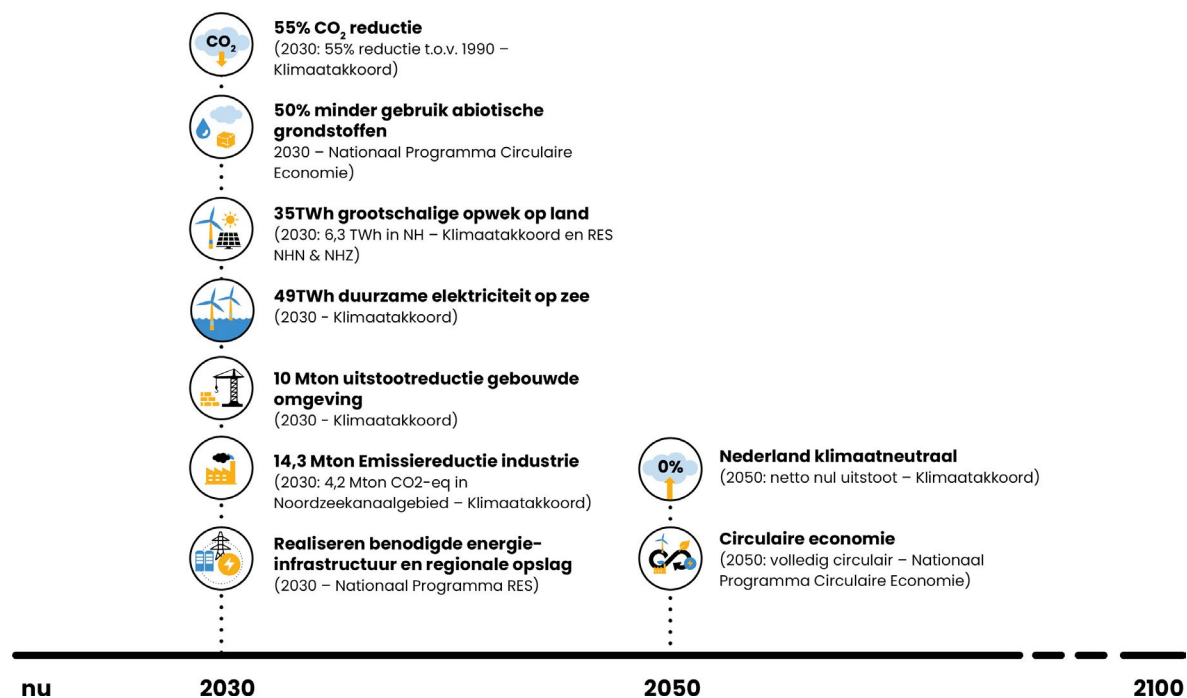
$CO_2$

55% $CO_2$ reductie
(2030: 55% reductie t.o.v. 1990 – Klimaatakkoord)

50% minder gebruik abiotische grondstoffen
2030 – Nationaal Programma Circulaire Economie)

35TWh grootschalige opwek op land
(2030: 6,3 TWh in NH – Klimaatakkoord en RES NHN & NHZ)

49TWh duurzame elektriciteit op zee
(2030 - Klimaatakkoord)

10 Mton uitstootreductie gebouwde omgeving
(2030 - Klimaatakkoord)

14,3 Mton Emissiereductie industrie
(2030: 4,2 Mton CO2-eq in Noordzeekanaalgebied – Klimaatakkoord)

Realiseren benodigde energie-infrastructuur en regionale opslag
(2030 – Nationaal Programma RES)

0%

Nederland klimaatneutraal
(2050: netto nul uitstoot – Klimaatakkoord)

Circulaire economie
(2050: volledig circulair – Nationaal Programma Circulaire Economie)

nu

2030

2050

2100